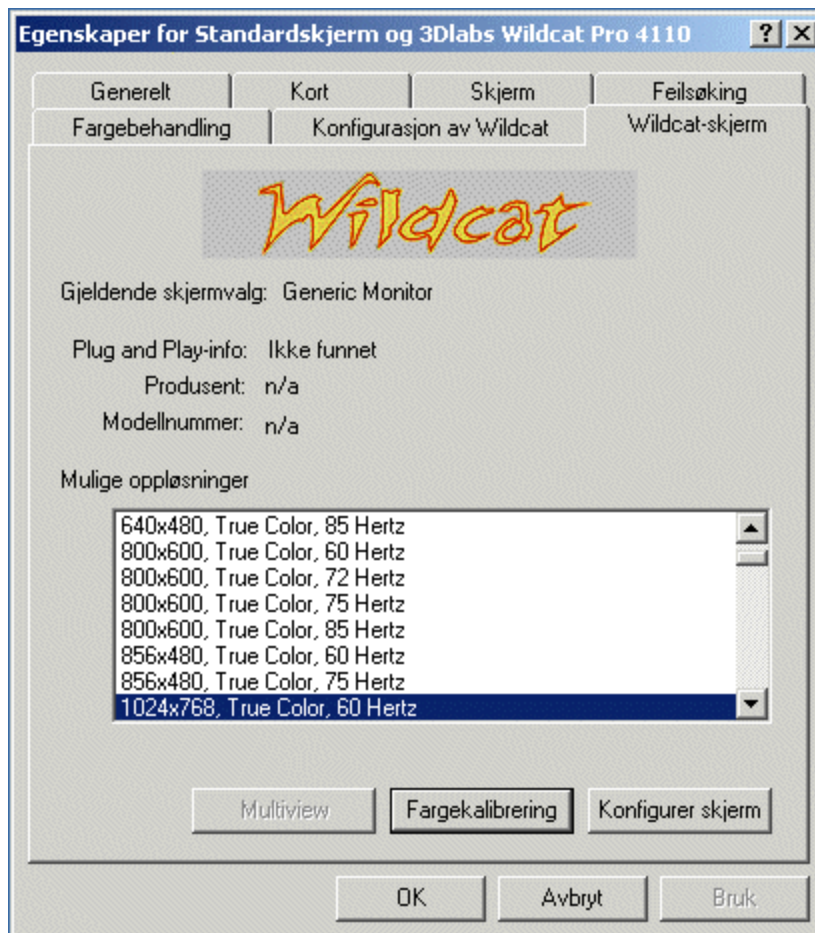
Egenskaper for Standardskjerm og 3Dlabs Wildcat Pro 4110 ? X

Generelt | Kort | Skjerm | Feilsøking

Fargebehandling | Konfigurasjon av Wildcat | Wildcat-skjerm

Wildcat

Gjeldende skjermvalg: Generic Monitor

Plug and Play-info: Ikke funnet

Produsent: n/a

Modellnummer: n/a

Mulige oppløsninger

640x480, True Color, 85 Hertz
800x600, True Color, 60 Hertz
800x600, True Color, 72 Hertz
800x600, True Color, 75 Hertz
800x600, True Color, 85 Hertz
856x480, True Color, 60 Hertz
856x480, True Color, 75 Hertz
1024x768, True Color, 60 Hertz

Multiview | Fargekalibrering | Konfigurer skjerm

OK | Avbryt | Bruk